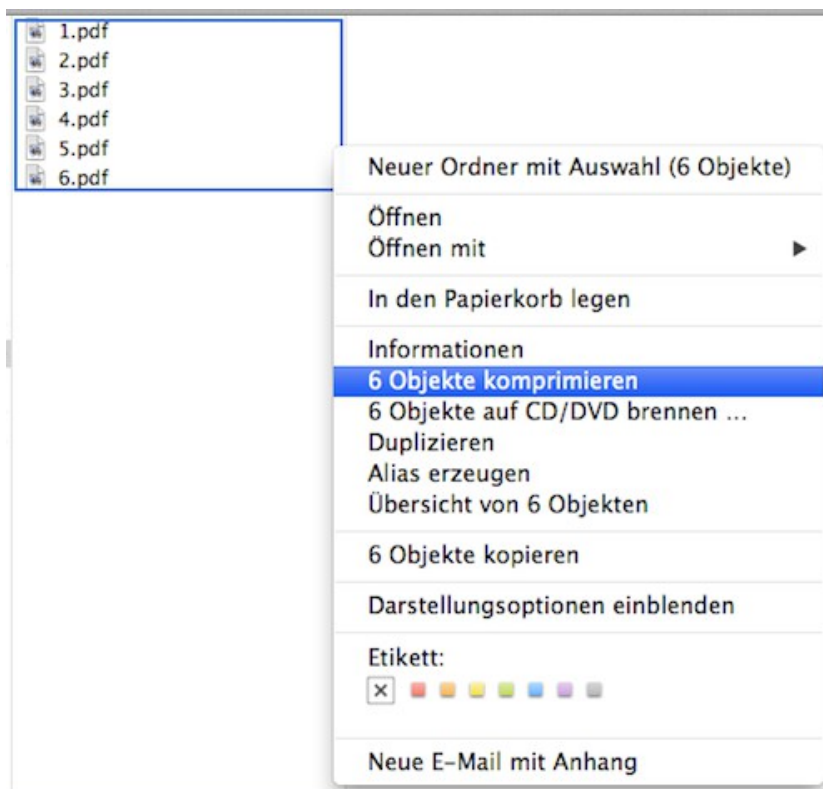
1.pdf
2.pdf
3.pdf
4.pdf
5.pdf
6.pdf

Neuer Ordner mit Auswahl (6 Objekte)

Öffnen
Öffnen mit

In den Papierkorb legen

Informationen
6 Objekte komprimieren
6 Objekte auf CD/DVD brennen ...
Duplizieren
Alias erzeugen
Übersicht von 6 Objekten

6 Objekte kopieren

Darstellungsoptionen einblenden

Etikett:

Neue E-Mail mit Anhang